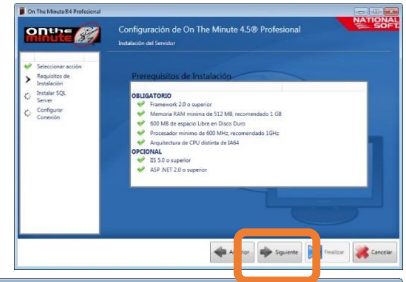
On The Minute 4.5 Profesional

on the minute

Configuración de On The Minute 4.5® Profesional
Instalación del Servidor

NATIONAL SOFT

Seleccionar acción
Requisitos de Instalación
Instalar SQL Server
Configurar Conexión

Prerequisitos de Instalación

OBLIGATORIO
Framework 2.0 o superior
Memoria RAM mínima de 512 MB, recomendado 1 GB
600 MB de espacio Libre en Disco Duro
Procesador mínimo de 600 MHz, recomendado 1GHz
Arquitectura de CPU distinta de IA64
OPCIONAL
IIS 5.0 o superior
ASP .NET 2.0 o superior

A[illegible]
Siguiente
Finalizar
Cancelar